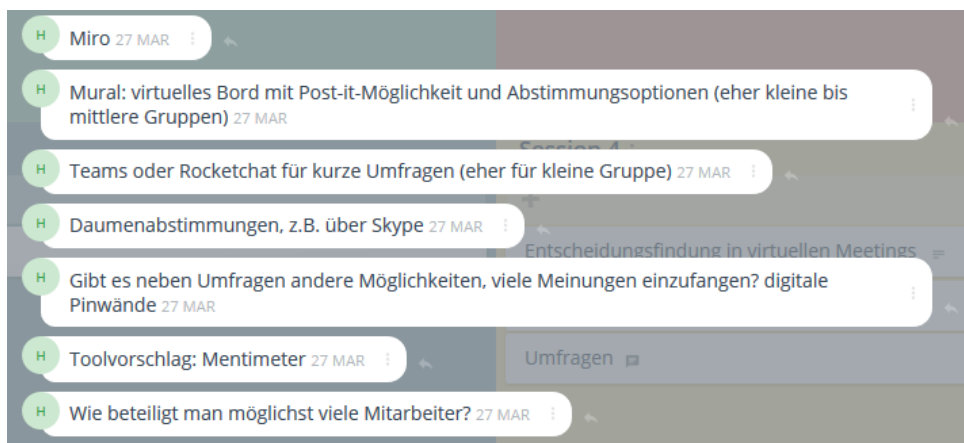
H Miro 27 MAR

H Mural: virtuelles Bord mit Post-it-Möglichkeit und Abstimmungsoptionen (eher kleine bis mittlere Gruppen) 27 MAR

H Teams oder Rocketchat für kurze Umfragen (eher für kleine Gruppe) 27 MAR

H Daumenabstimmungen, z.B. über Skype 27 MAR

H Gibt es neben Umfragen andere Möglichkeiten, viele Meinungen einzufangen? digitale Pinwände 27 MAR

H Toolvorschlag: Mentimeter 27 MAR

H Wie beteiligt man möglichst viele Mitarbeiter? 27 MAR

Session 4 :

Entscheidungsfindung in virtuellen Meetings

Umfragen